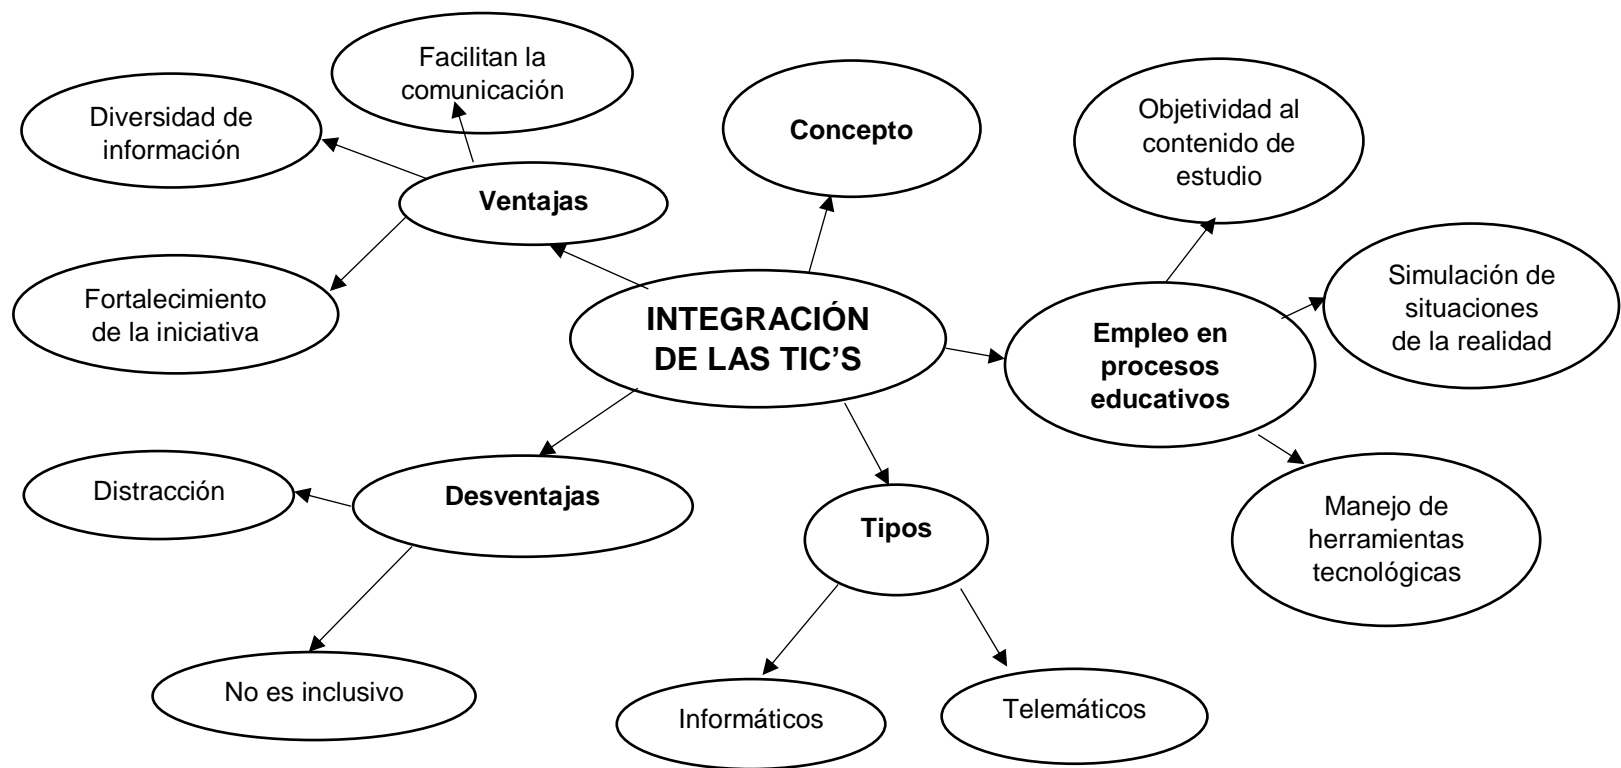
INTEGRACIÓN DE LAS TIC'S

Ventajas

Facilitan la comunicación

Diversidad de información

Fortalecimiento de la iniciativa

Concepto

Empleo en procesos educativos

Objetividad al contenido de estudio

Simulación de situaciones de la realidad

Manejo de herramientas tecnológicas

Desventajas

Distracción

No es inclusivo

Tipos

Informáticos

Telemáticos